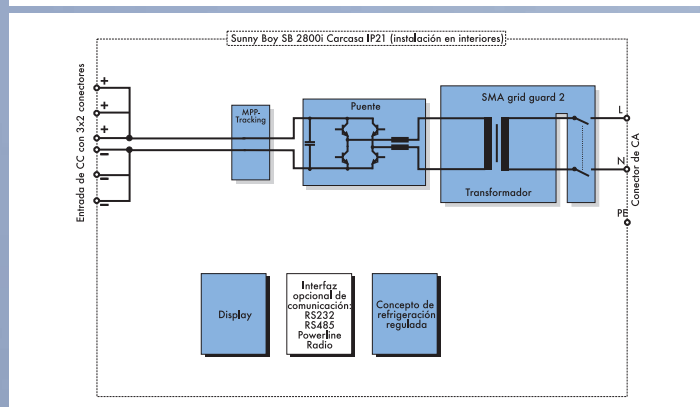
Sunny Boy SB 2800i Carcasa IP21 (instalación en interiores)

Entrada de CC con 3x2 conectores

+
+
+
−
−
−

MPP-Tracking

Puente

SMA grid guard 2

Transformador

L
N
PE

Conector de CA

Display

Interfaz opcional de comunicación: RS232 RS485 Powerline Radio

Concepto de refrigeración regulada